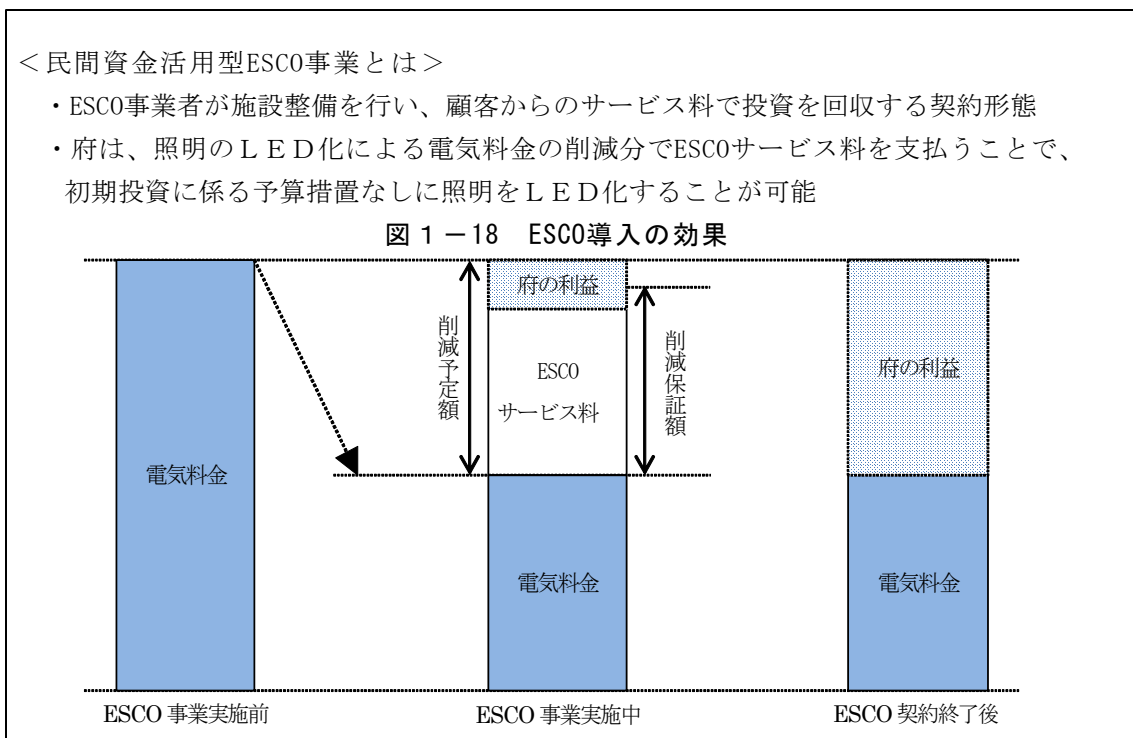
＜民間資金活用型ESCO事業とは＞

・ESCO事業者が施設整備を行い、顧客からのサービス料で投資を回収する契約形態

・府は、照明のＬＥＤ化による電気料金の削減分でESCOサービス料を支払うことで、初期投資に係る予算措置なしに照明をＬＥＤ化することが可能

図１－18　ESCO導入の効果

府の利益

削減予定額

ESCO
サービス料

削減保証額

府の利益

電気料金

電気料金

電気料金

ESCO 事業実施前

ESCO 事業実施中

ESCO 契約終了後